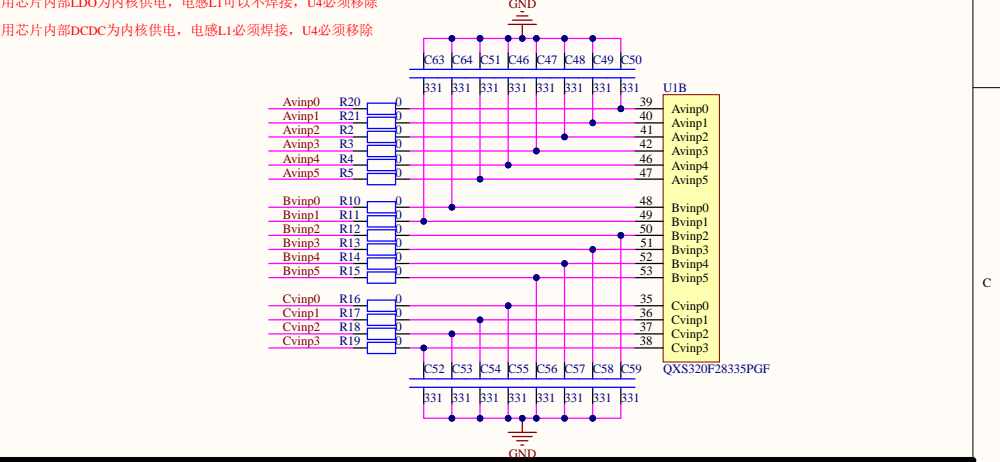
用芯片内部LDO为内核供电，电感L1可以不焊接，U4必须移除
用芯片内部DCDC为内核供电，电感L1必须焊接，U4必须移除

GND

C63 C64 C51 C46 C47 C48 C49 C50
331 331 331 331 331 331 331 331

U1B

| | | | |
|---|---|---|---|
| Avinp0 | R20 | 0 | 39 Avinp0 |
| Avinp1 | R21 | 0 | 40 Avinp1 |
| Avinp2 | R2 | 0 | 41 Avinp2 |
| Avinp3 | R3 | 0 | 42 Avinp3 |
| Avinp4 | R4 | 0 | 46 Avinp4 |
| Avinp5 | R5 | 0 | 47 Avinp5 |
| Bvinp0 | R10 | 0 | 48 Bvinp0 |
| Bvinp1 | R11 | 0 | 49 Bvinp1 |
| Bvinp2 | R12 | 0 | 50 Bvinp2 |
| Bvinp3 | R13 | 0 | 51 Bvinp3 |
| Bvinp4 | R14 | 0 | 52 Bvinp4 |
| Bvinp5 | R15 | 0 | 53 Bvinp5 |
| Cvinp0 | R16 | 0 | 35 Cvinp0 |
| Cvinp1 | R17 | 0 | 36 Cvinp1 |
| Cvinp2 | R18 | 0 | 37 Cvinp2 |
| Cvinp3 | R19 | 0 | 38 Cvinp3 |

C52 C53 C54 C55 C56 C57 C58 C59
QXS320F28335PGF
331 331 331 331 331 331 331 331

GND

C